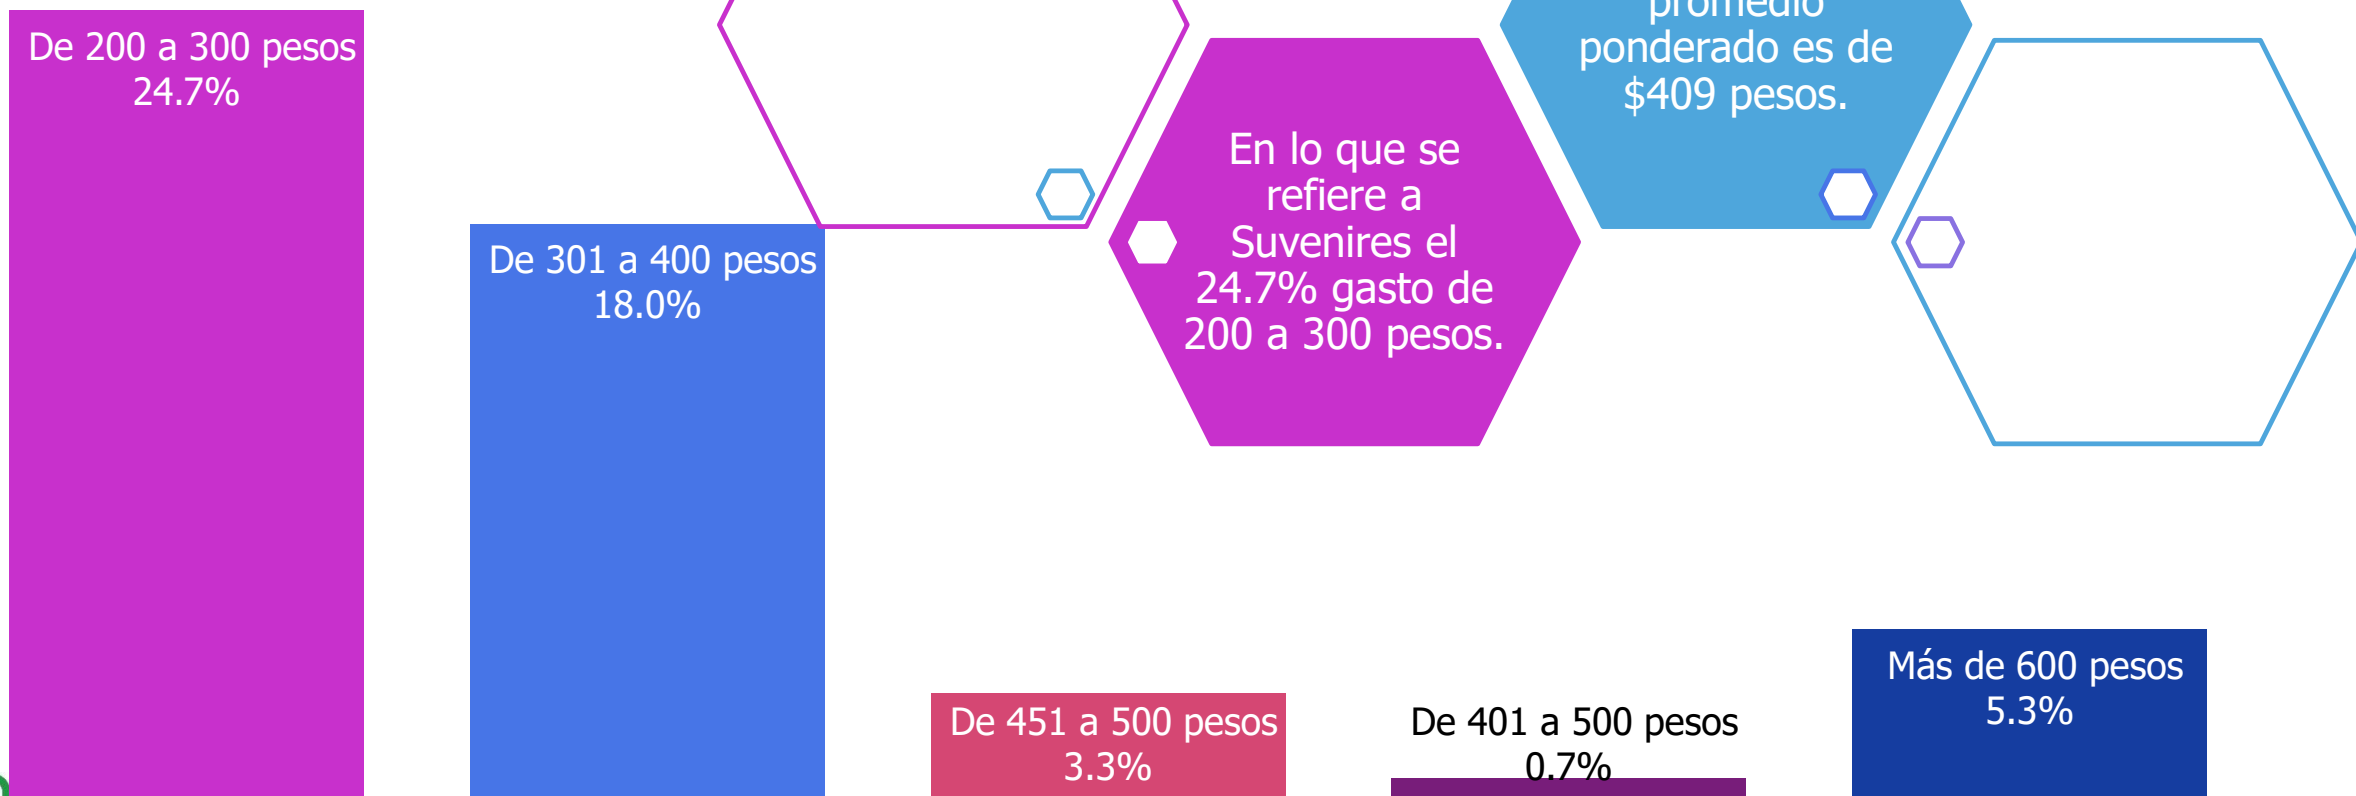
De 200 a 300 pesos
24.7%

De 301 a 400 pesos
18.0%

En lo que se refiere a Suvenires el 24.7% gasto de 200 a 300 pesos.

promedio ponderado es de $409 pesos.

De 451 a 500 pesos
3.3%

De 401 a 500 pesos
0.7%

Más de 600 pesos
5.3%